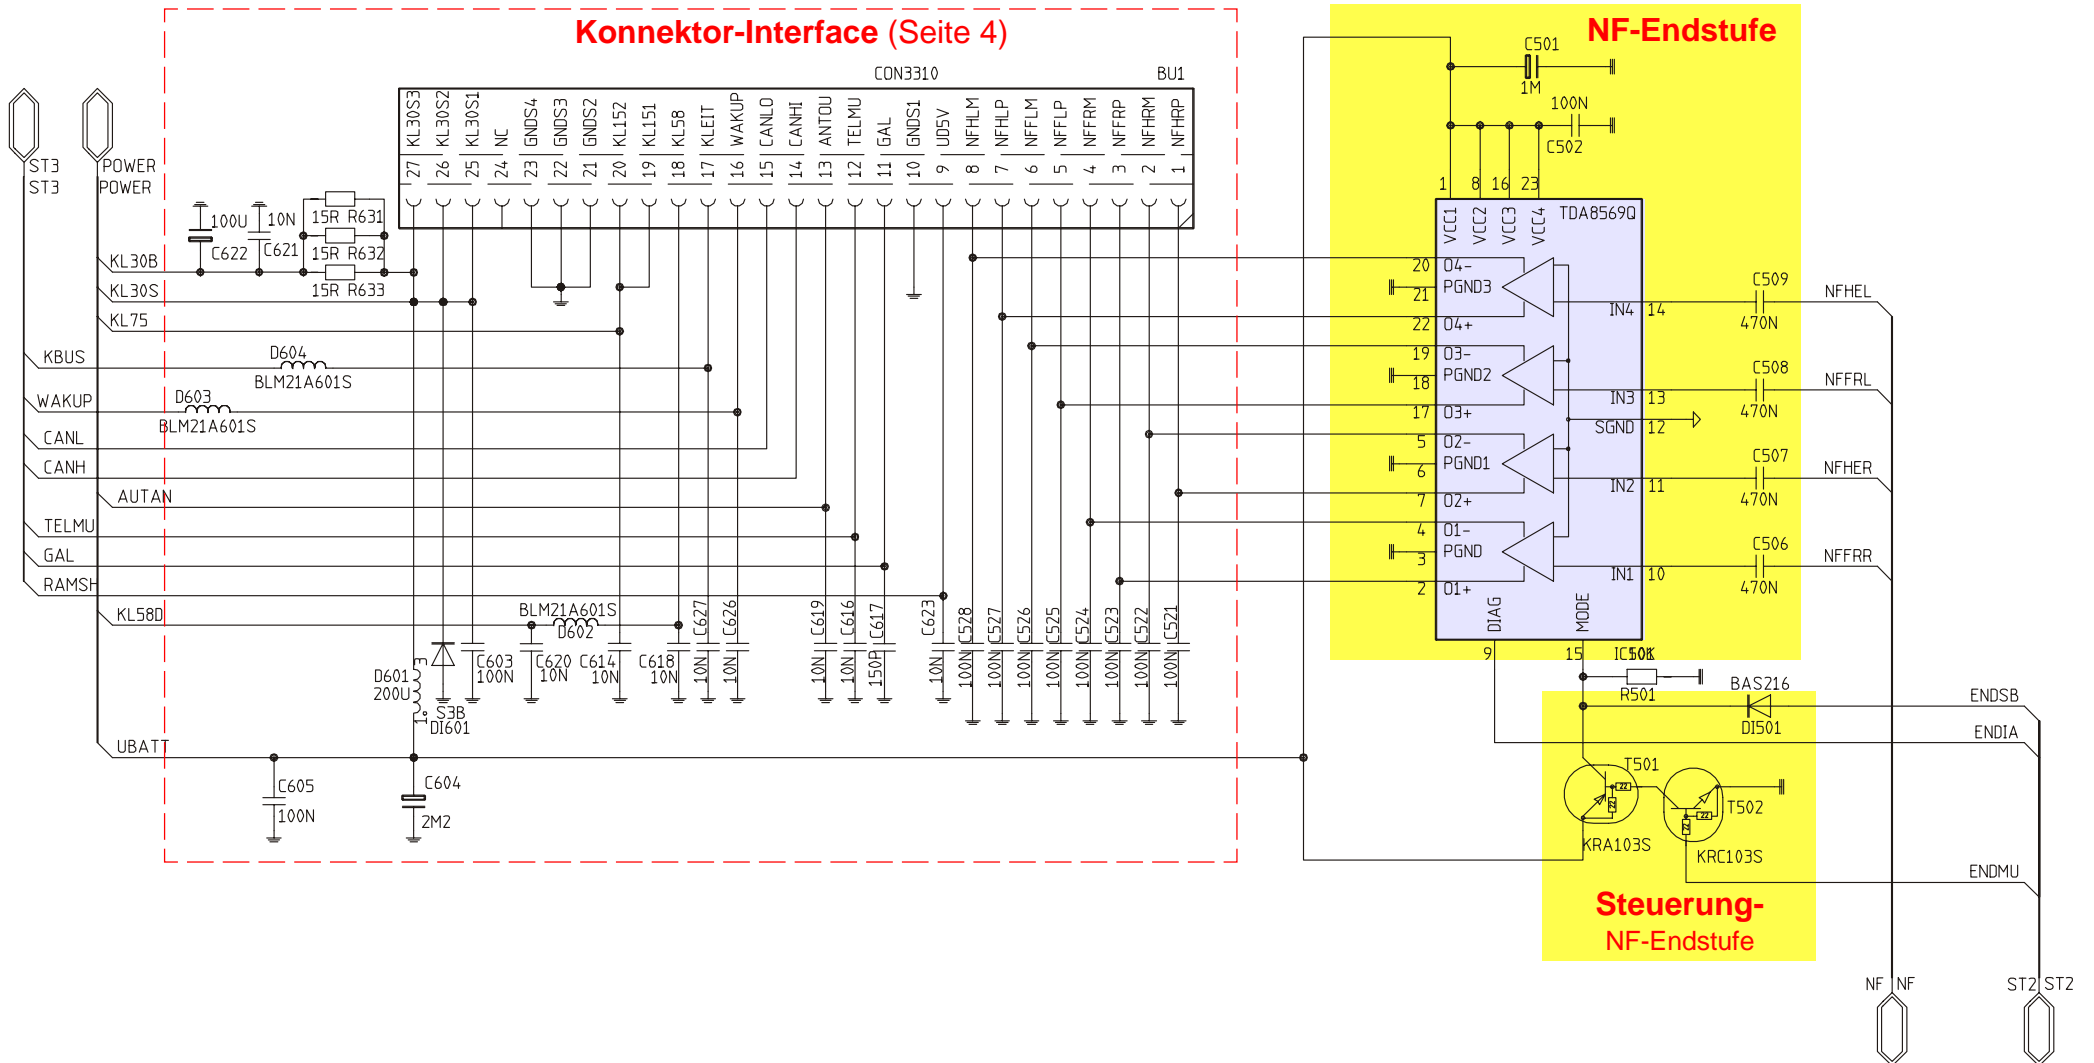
Konnektor-Interface (Seite 4)

NF-Endstufe

CON3310 BU1

KL30S3 27, KL30S2 26, KL30S1 25, NC 24, GNDS4 23, GNDS3 22, GNDS2 21, KL152 20, KL151 19, KL58 18, KLEIT 17, WAKUP 16, CANLO 15, CANHI 14, ANTOU 13, TELMU 12, GAL 11, GNDS1 10, UD5V 9, NFHLM 8, NFHLP 7, NFFLM 6, NFFLP 5, NFFRM 4, NFFRP 3, NFHRM 2, NFHRP 1

ST3 ST3 POWER POWER

100U 10N 15R R631 C622 C621 15R R632 15R R633

KL30B KL30S KL75 KBUS D604 BLM21A601S WAKUP D603 BLM21A601S CANL CANH AUTAN TELMU GAL RAMSH KL58D BLM21A601S D602 UBATT

D601 200U S3B DI601 C603 100N C620 10N C614 10N C618 10N C627 10N C626 10N C619 10N C616 10N C617 150P C623 10N C528 100N C527 100N C526 100N C525 100N C524 100N C523 100N C522 100N C521 100N

C605 100N C604 2M2

C501 1M 100N C502

1 8 16 23 VCC1 VCC2 VCC3 VCC4 TDA8569Q

20 O4- 21 PGND3 22 O4+ 19 O3- 18 PGND2 17 O3+ 5 O2- 6 PGND1 7 O2+ 4 O1- 3 PGND 2 O1+ DIAG MODE 9 15 IC501

IN4 14 IN3 13 SGND 12 IN2 11 IN1 10

C509 470N NFHEL C508 470N NFFRL C507 470N NFHER C506 470N NFFRR

10K R501 BAS216 DI501 ENDSB ENDIA T501 KRA103S T502 KRC103S ENDMU

Steuerung-
NF-Endstufe

NF NF ST2 ST2